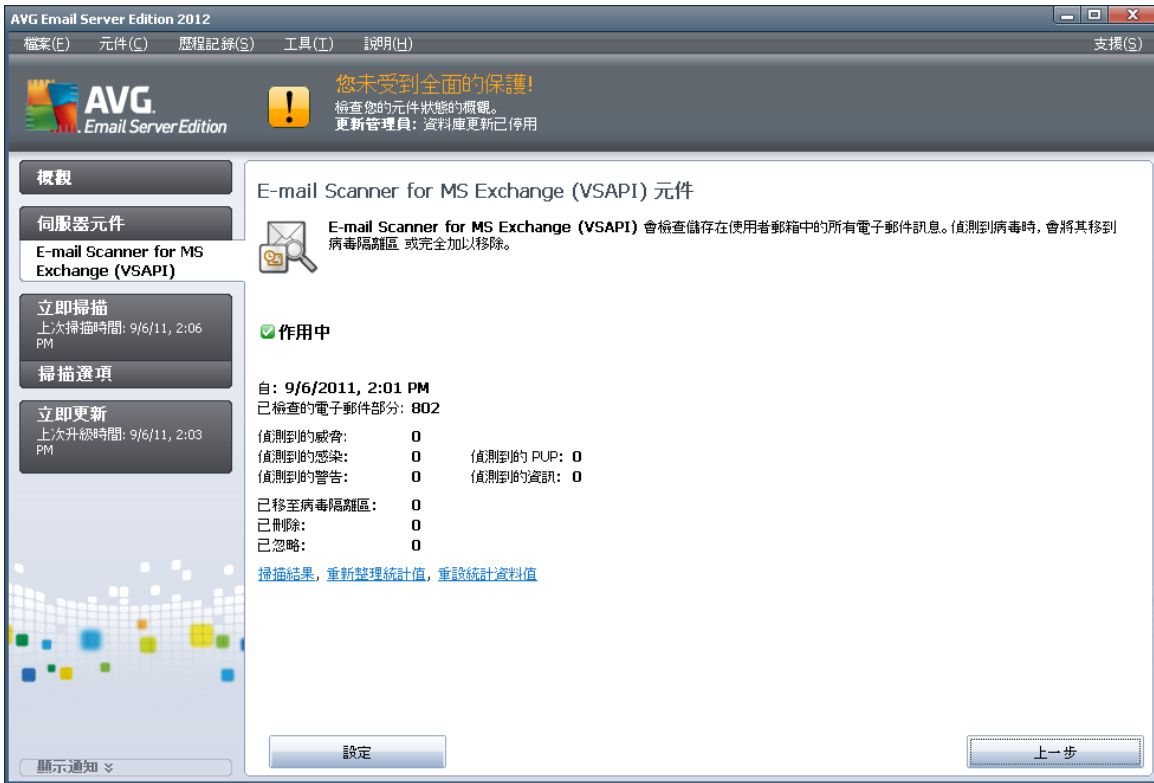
AVG Email Server Edition 2012

檔案(F) 元件(C) 歷程記錄(S) 工具(T) 說明(H) 支援(S)

AVG. Email Server Edition

您未受到全面的保護!
檢查您的元件狀態的概觀。
更新管理員: 資料庫更新已停用

概觀

伺服器元件

E-mail Scanner for MS Exchange (VSAPI)

立即掃描
上次掃描時間: 9/6/11, 2:06 PM

掃描選項

立即更新
上次升級時間: 9/6/11, 2:03 PM

顯示通知

E-mail Scanner for MS Exchange (VSAPI) 元件

E-mail Scanner for MS Exchange (VSAPI) 會檢查儲存在使用者郵箱中的所有電子郵件訊息。偵測到病毒時, 會將其移到病毒隔離區 或完全加以移除。

作用中

自: 9/6/2011, 2:01 PM
已檢查的電子郵件部分: 802

偵測到的威脅: 0
偵測到的感染: 0 偵測到的 PUP: 0
偵測到的警告: 0 偵測到的資訊: 0

已移至病毒隔離區: 0
已刪除: 0
已忽略: 0

掃描結果, 重新整理統計值, 重設統計資料值

設定

上一步